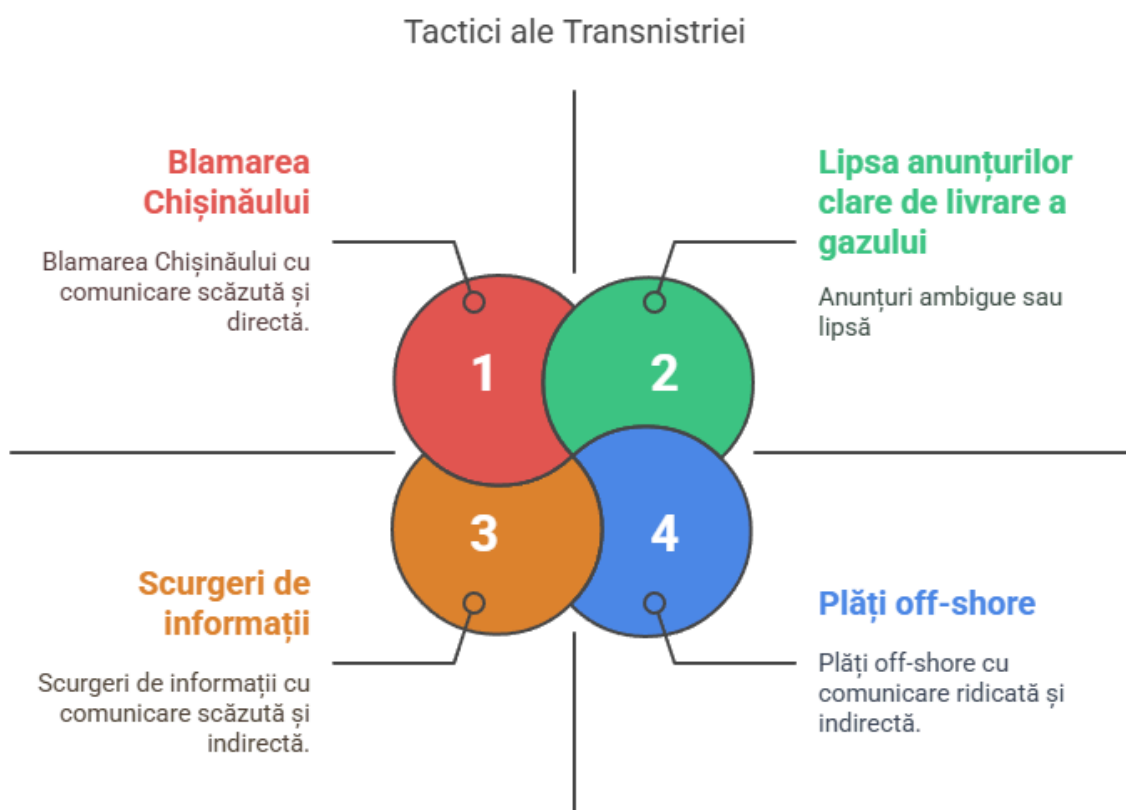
Tactici ale Transnistriei

Blamarea Chișinăului

Blamarea Chișinăului cu comunicare scăzută și directă.

Lipsa anunțurilor clare de livrare a gazului

Anunțuri ambigue sau lipsă

1

2

3

4

Scurgeri de informații

Scurgeri de informații cu comunicare scăzută și indirectă.

Plăți off-shore

Plăți off-shore cu comunicare ridicată și indirectă.